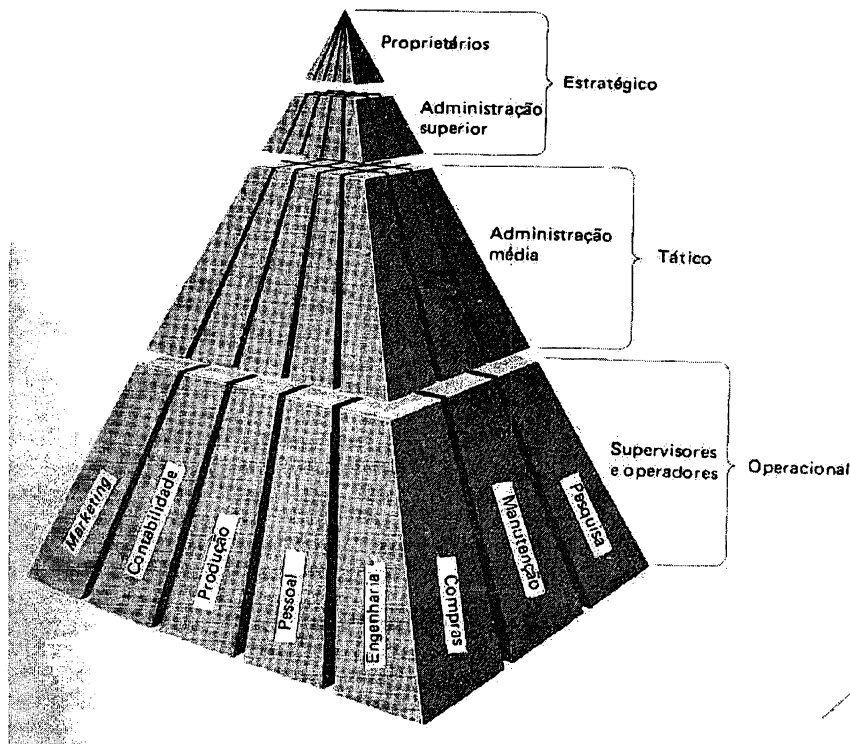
Proprietários

Administração superior

Estratégico

Administração média

Tático

Supervisores e operadores

Operacional

Marketing

Contabilidade

Produção

Pessoal

Engenharia

Compras

Manutenção

Pesquisa